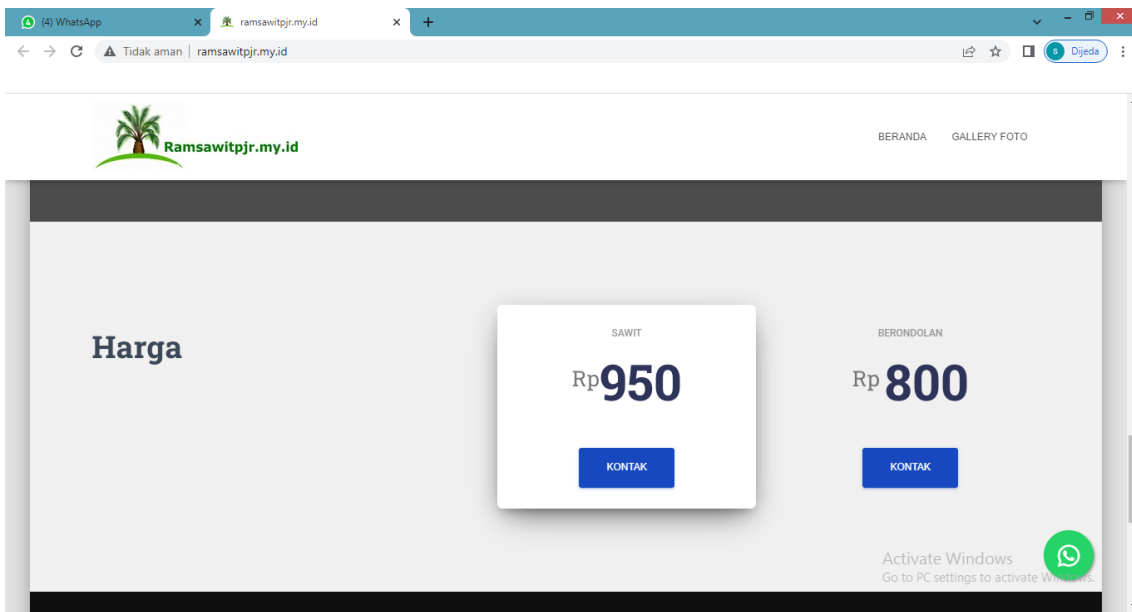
(4) WhatsApp
ramsawitpjr.my.id
Tidak aman | ramsawitpjr.my.id
S Dijeda

Ramsawitpjr.my.id
BERANDA GALLERY FOTO

Harga

SAWIT
Rp950
KONTAK

BERONDOLAN
Rp800
KONTAK

Activate Windows
Go to PC settings to activate Windows.